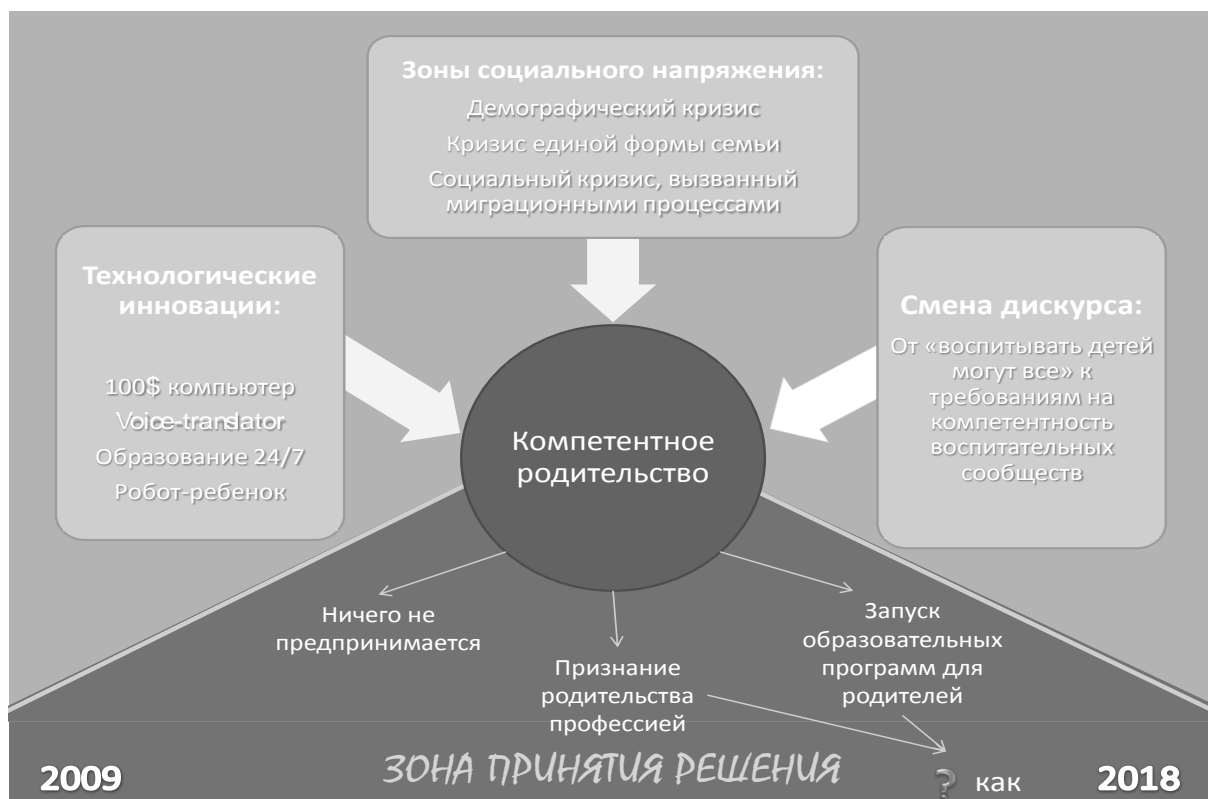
Зоны социального напряжения:
Демографический кризис
Кризис единой формы семьи
Социальный кризис, вызванный миграционными процессами

Технологические инновации:
100$ компьютер
Voice-translator
Образование 24/7
Робот-ребенок

Смена дискурса:
От «воспитывать детей могут все» к требованиям на компетентность воспитательных сообществ

Компетентное родительство

Ничего не предпринимается

Признание родительства профессией

Запуск образовательных программ для родителей

2009
ЗОНА ПРИНЯТИЯ РЕШЕНИЯ
? как
2018